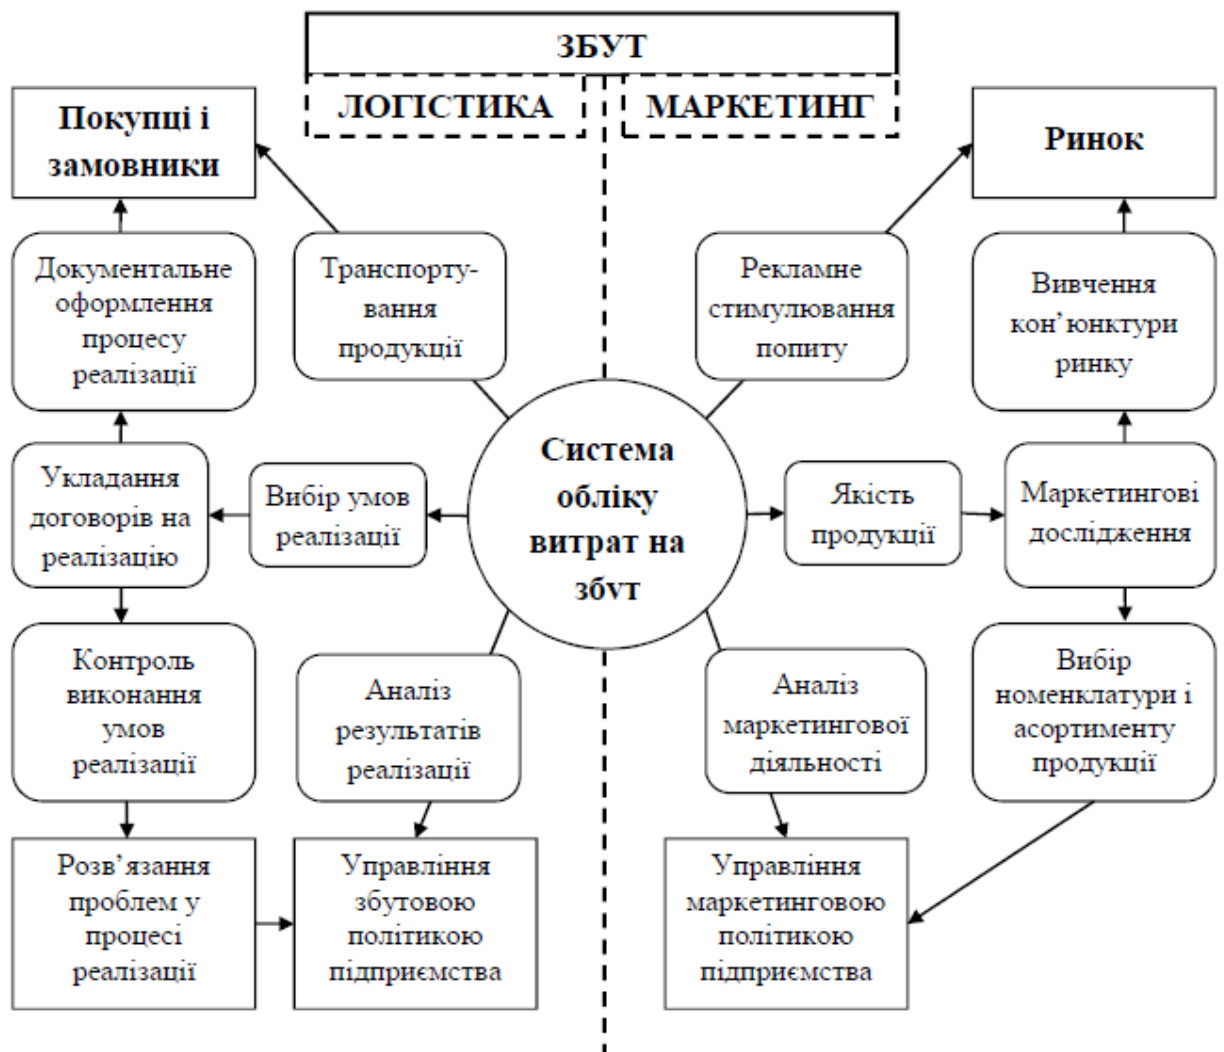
ЗБУТ

ЛОГІСТИКА

МАРКЕТИНГ

Покупці і замовники

Ринок

Документальне оформлення процесу реалізації

Транспортування продукції

Рекламне стимулювання попиту

Вивчення кон'юнктури ринку

Система обліку витрат на збут

Укладання договорів на реалізацію

Вибір умов реалізації

Якість продукції

Маркетингові дослідження

Контроль виконання умов реалізації

Аналіз результатів реалізації

Аналіз маркетингової діяльності

Вибір номенклатури і асортименту продукції

Розв'язання проблем у процесі реалізації

Управління збутовою політикою підприємства

Управління маркетинговою політикою підприємства